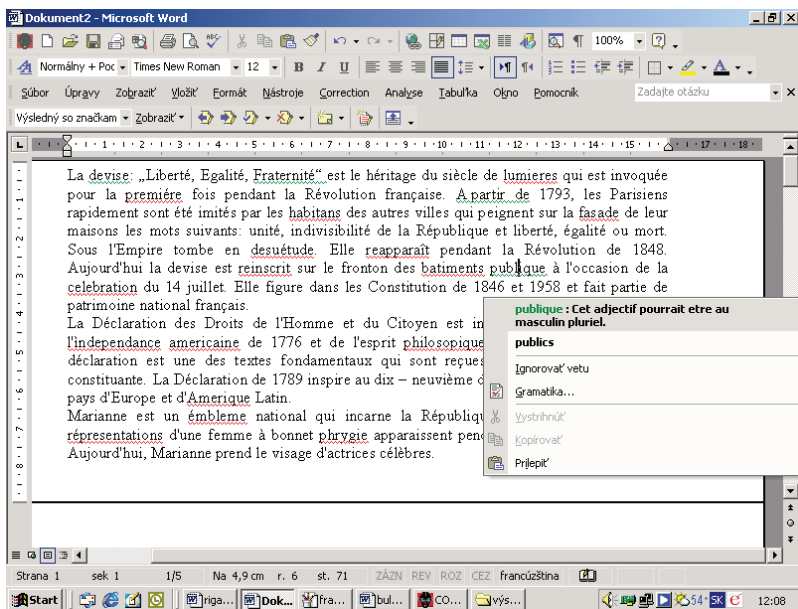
Dokument2 - Microsoft Word

Normálny + Poc Times New Roman 12 100%

Súbor Úpravy Zobraziť Vložiť Formát Nástroje Correction Analyse Tabuľka Okno Pomocník Zadajte otázku

Výsledný so značkam Zobraziť

La devise: „Liberté, Egalité, Fraternité" est le héritage du siècle de lumieres qui est invoquée pour la première fois pendant la Révolution française. A partir de 1793, les Parisiens rapidement sont été imités par les habitans des autres villes qui peignent sur la fasade de leur maisons les mots suivants: unité, indivisibilité de la République et liberté, égalité ou mort. Sous l'Empire tombe en desuétude. Elle reapparaît pendant la Révolution de 1848. Aujourd'hui la devise est reinscrit sur le fronton des batiments publique à l'occasion de la celebration du 14 juillet. Elle figure dans les Constitution de 1846 et 1958 et fait partie de patrimoine national français.
La Déclaration des Droits de l'Homme et du Citoyen est in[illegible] l'independance americaine de 1776 et de l'esprit philosopique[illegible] déclaration est une des textes fondamentaux qui sont reçues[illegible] constituante. La Déclaration de 1789 inspire au dix – neuvième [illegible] pays d'Europe et d'Amerique Latin.
Marianne est un émbleme national qui incarne la Républiqu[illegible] répresentations d'une femme à bonnet phrygie apparaissent pen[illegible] Aujourd'hui, Marianne prend le visage d'actrices célèbres.

publique : Cet adjectif pourrait etre au masculin pluriel.
publics
Ignorovať vetu
Gramatika...
Vystrihnúť
Kopírovať
Prilepiť

Strana 1 sek 1 1/5 Na 4,9 cm r. 6 st. 71 ZÁZN REV ROZ CEZ francúzština

Start riga... Dok... fra... bul... CO... výs... 54 SK 12:08